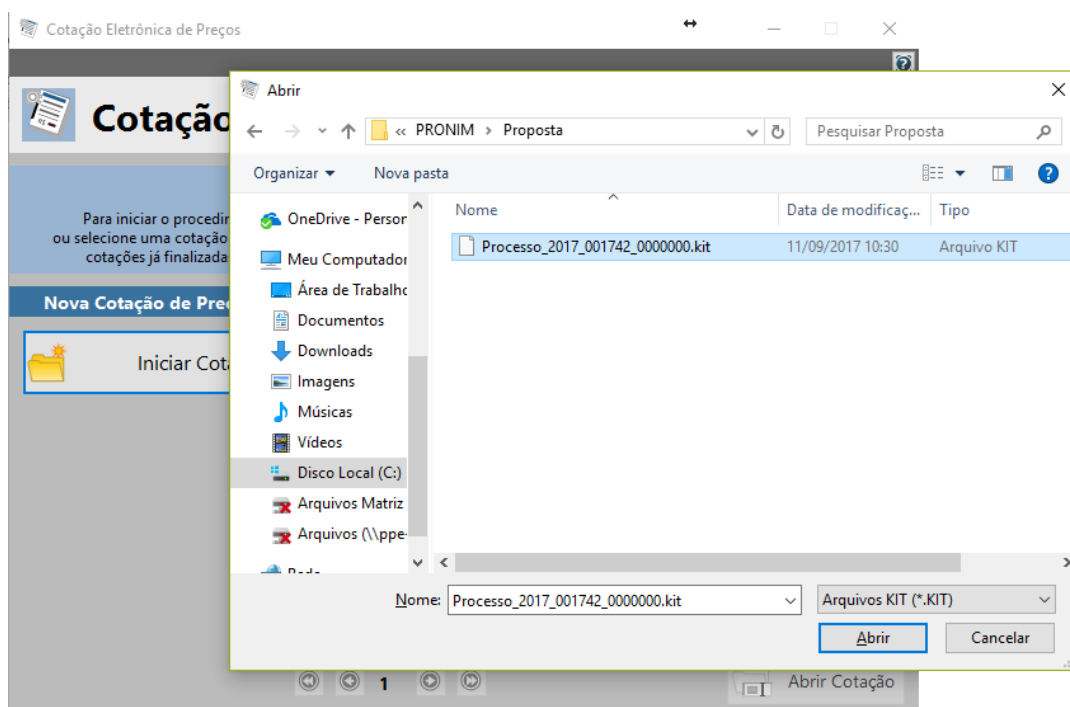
Cotação Eletrônica de Preços

Cotaçã

Para iniciar o procedir
ou selecione uma cotação
cotações já finalizada

Nova Cotação de Preç

Iniciar Cot

Abrir

« PRONIM › Proposta

Pesquisar Proposta

Organizar ▾ Nova pasta

OneDrive - Persor
Meu Computador
Área de Trabalho
Documentos
Downloads
Imagens
Músicas
Vídeos
Disco Local (C:)
Arquivos Matriz
Arquivos (\\ppe-
Rede

| Nome | Data de modificaç... | Tipo |
|---|---|---|
| Processo_2017_001742_0000000.kit | 11/09/2017 10:30 | Arquivo KIT |

Nome: Processo_2017_001742_0000000.kit

Arquivos KIT (*.KIT)

Abrir Cancelar

1

Abrir Cotação